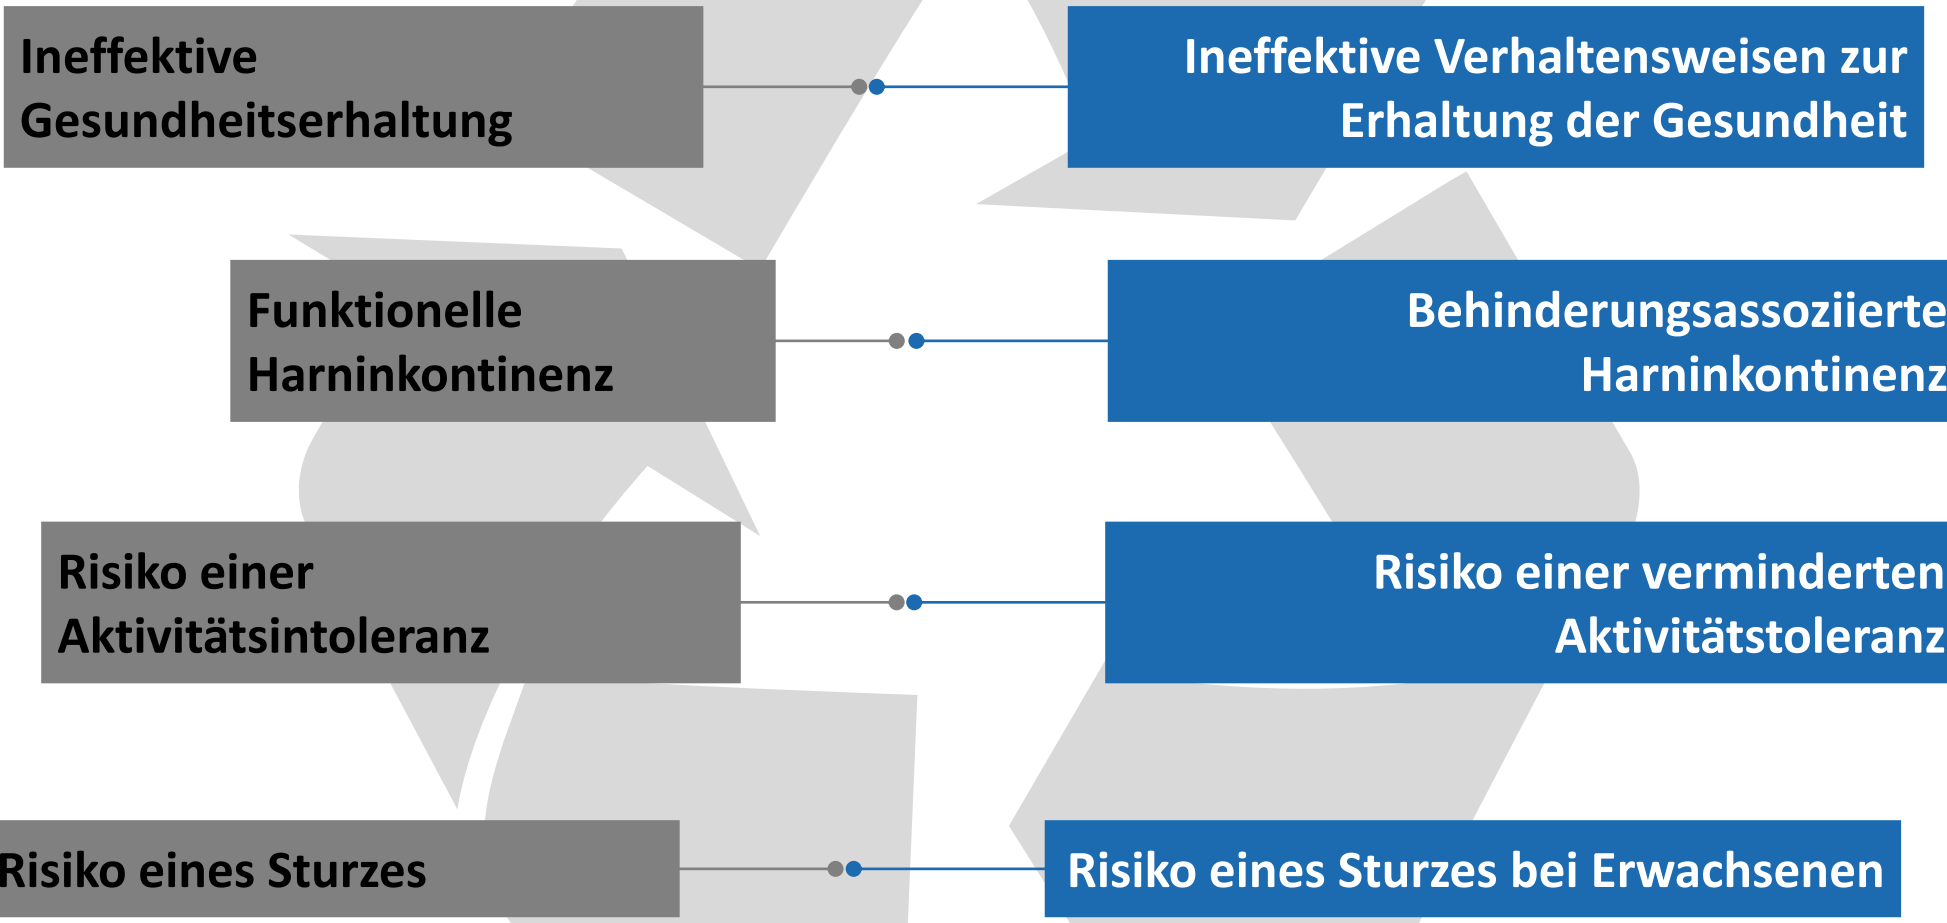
Ineffektive Gesundheitserhaltung

Ineffektive Verhaltensweisen zur Erhaltung der Gesundheit

Funktionelle Harninkontinenz

Behinderungsassoziierte Harninkontinenz

Risiko einer Aktivitätsintoleranz

Risiko einer verminderten Aktivitätstoleranz

Risiko eines Sturzes

Risiko eines Sturzes bei Erwachsenen